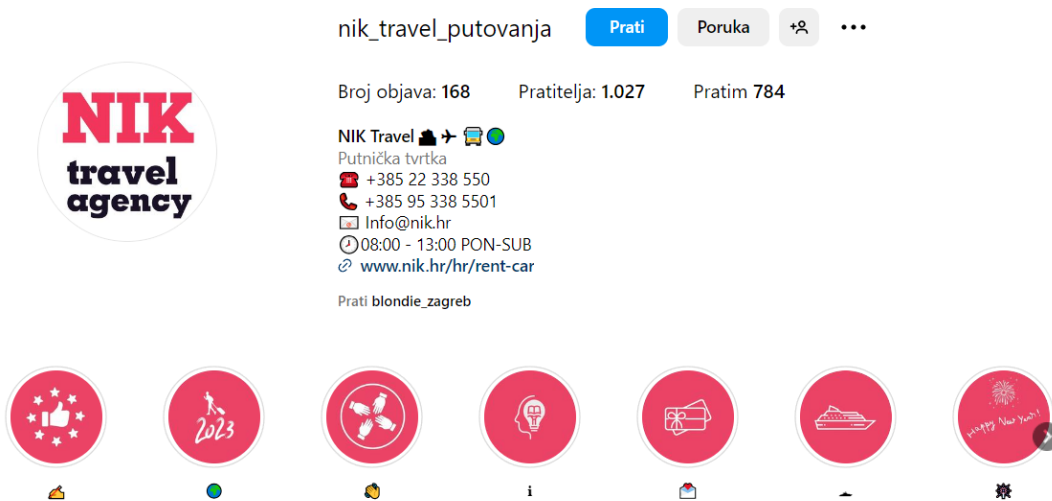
nik_travel_putovanja

Prati

Poruka

Broj objava: 168

Pratitelja: 1.027

Pratim 784

NIK travel agency

NIK Travel 🚢✈️🚌🌍
Putnička tvrtka
☎️ +385 22 338 550
📞 +385 95 338 5501
📧 Info@nik.hr
🕗08:00 - 13:00 PON-SUB
www.nik.hr/hr/rent-car

Prati blondie_zagreb

2023

Happy New Year!